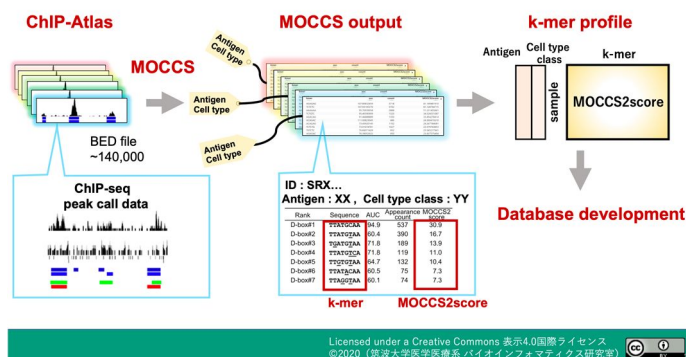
ChIP-Atlas

MOCCS

BED file ~140,000

ChIP-seq peak call data

MOCCS output

Antigen Cell type

Antigen Cell type

Antigen Cell type

ID : SRX...
Antigen : XX , Cell type class : YY

| Rank | Sequence | AUC | Appearance count | MOCCS2 score |
|---|---|---|---|---|
| D-box#1 | TTATGCAA | 94.9 | 537 | 30.9 |
| D-box#2 | TTATGTAA | 60.4 | 390 | 16.7 |
| D-box#3 | TGATGTAA | 71.8 | 189 | 13.9 |
| D-box#4 | TTATGTCA | 71.8 | 119 | 11.0 |
| D-box#5 | TTGTGTAA | 64.7 | 132 | 10.4 |
| D-box#6 | TTATACAA | 60.5 | 75 | 7.3 |
| D-box#7 | TTAGGTAA | 60.1 | 74 | 7.3 |

k-mer

MOCCS2score

k-mer profile

Antigen

Cell type class

k-mer

sample

MOCCS2score

Database development

Licensed under a Creative Commons 表示4.0国際ライセンス
©2020 (筑波大学医学医療系 バイオインフォマティクス研究室)